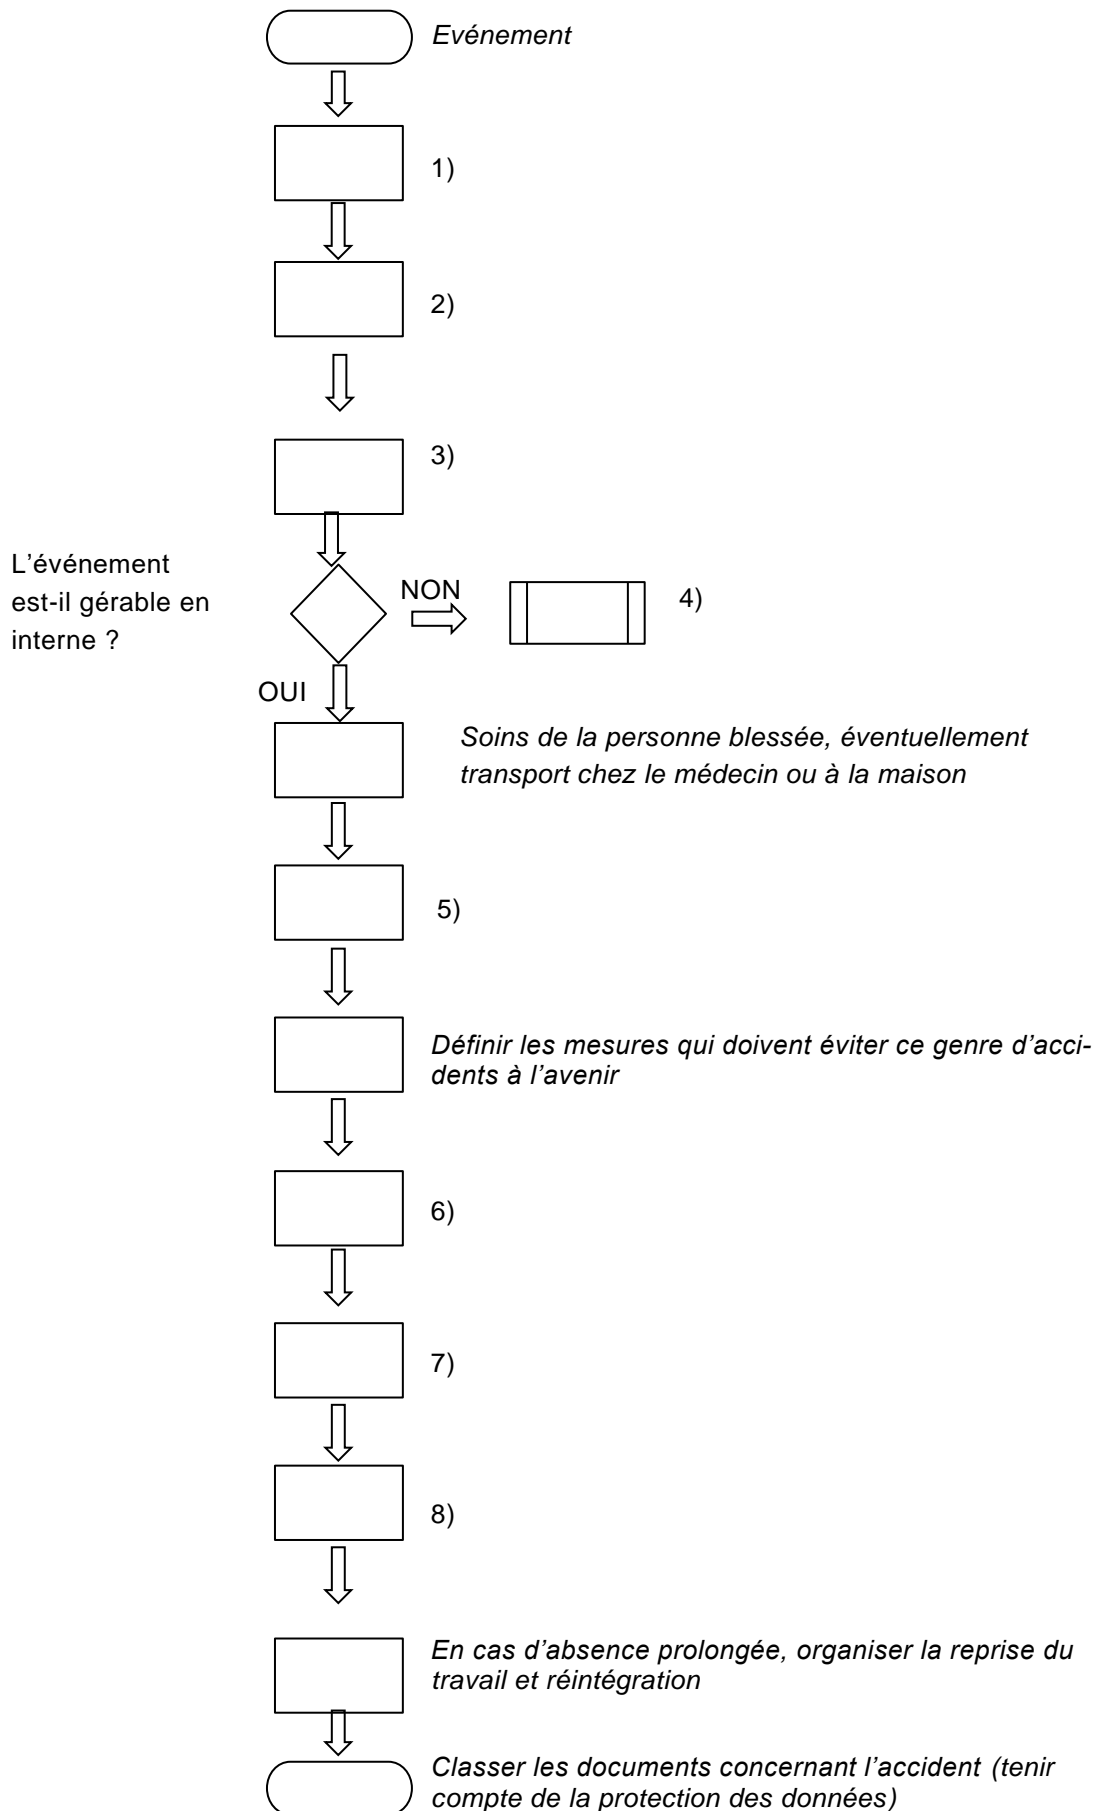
Evénement

1)

2)

3)

L'événement est-il gérable en interne ?

NON

4)

OUI

Soins de la personne blessée, éventuellement transport chez le médecin ou à la maison

5)

Définir les mesures qui doivent éviter ce genre d'accidents à l'avenir

6)

7)

8)

En cas d'absence prolongée, organiser la reprise du travail et réintégration

Classer les documents concernant l'accident (tenir compte de la protection des données)